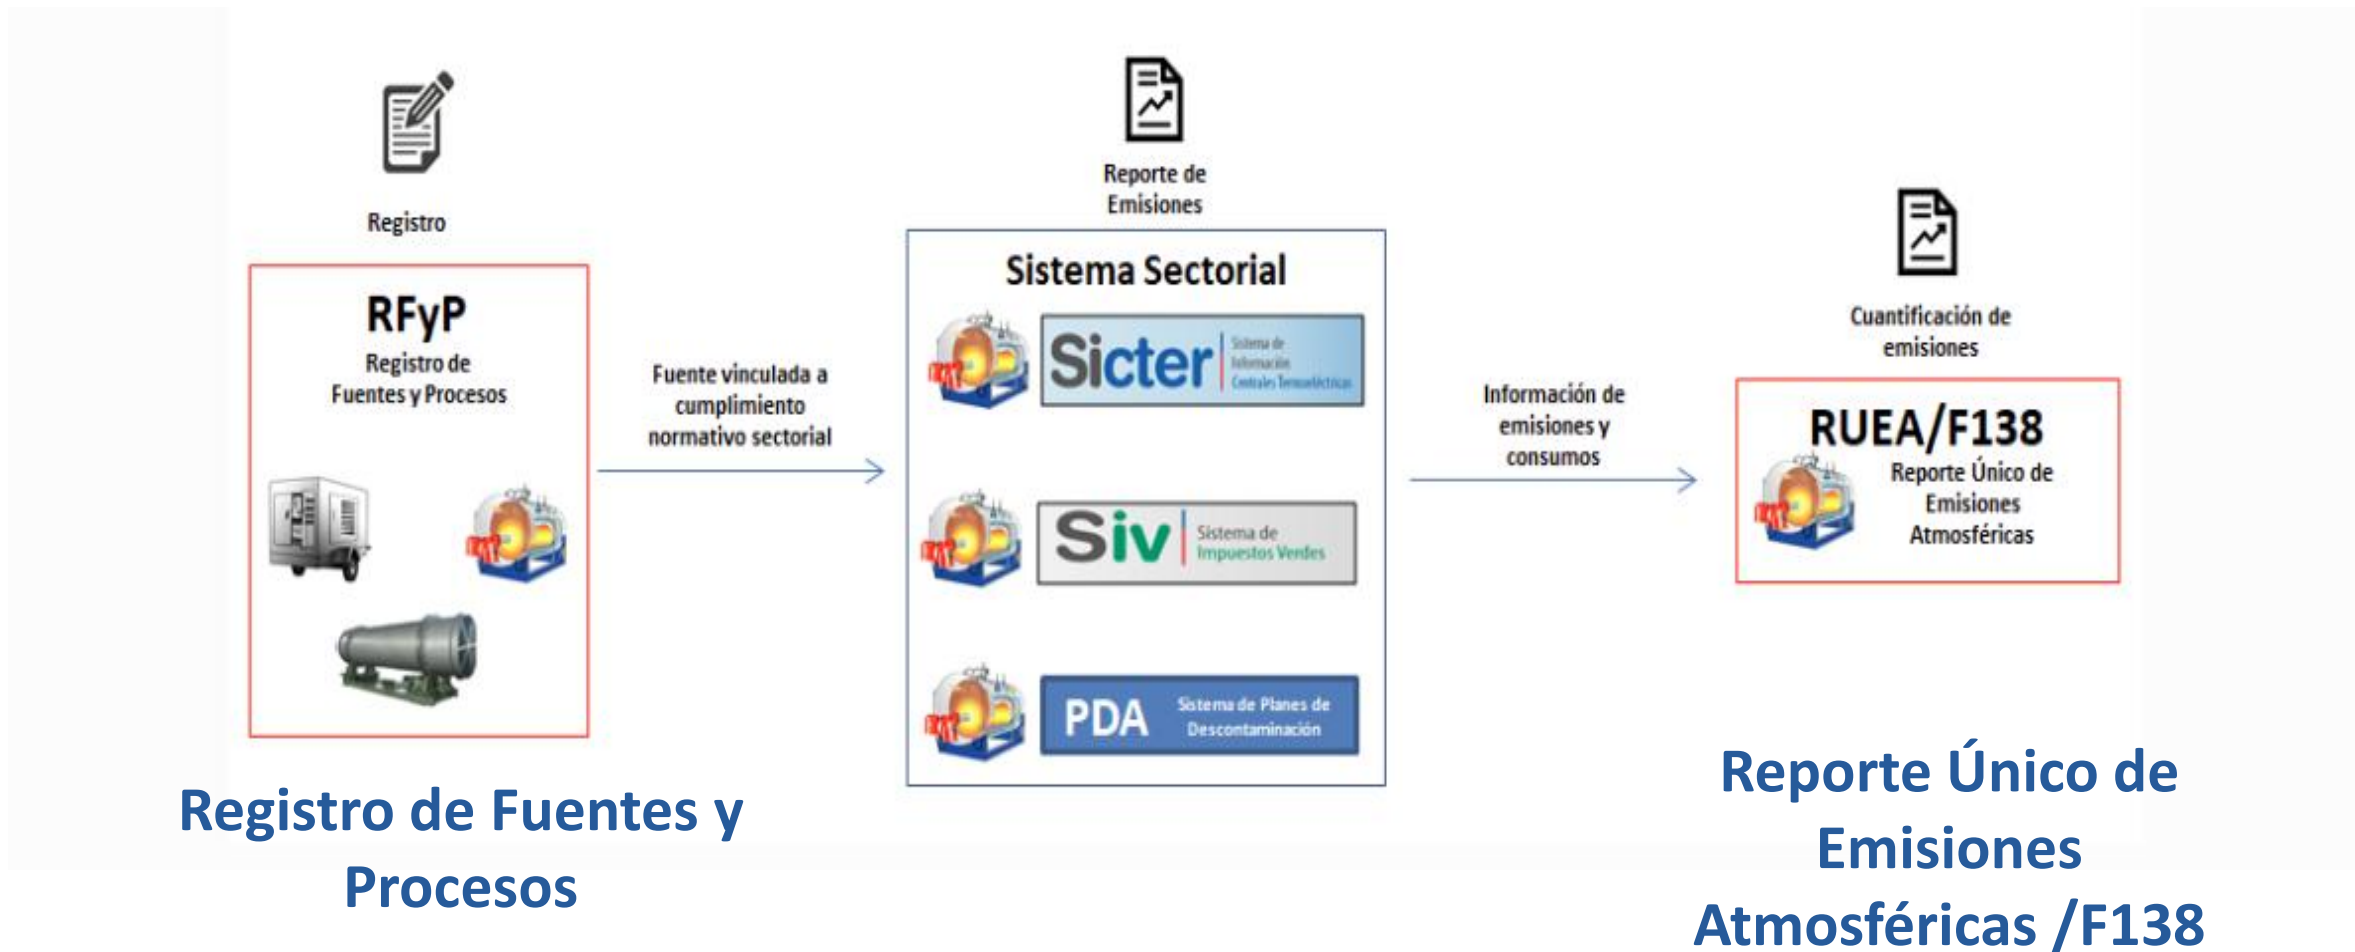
Registro

RFyP
Registro de Fuentes y Procesos

Fuente vinculada a cumplimiento normativo sectorial

Reporte de Emisiones

Sistema Sectorial

Sicter Sistema de Información Centrales Termoeléctricas

Siv Sistema de Impuestos Verdes

PDA Sistema de Planes de Descontaminación

Información de emisiones y consumos

Cuantificación de emisiones

RUEA/F138
Reporte Único de Emisiones Atmosféricas

Registro de Fuentes y Procesos

Reporte Único de Emisiones Atmosféricas /F138